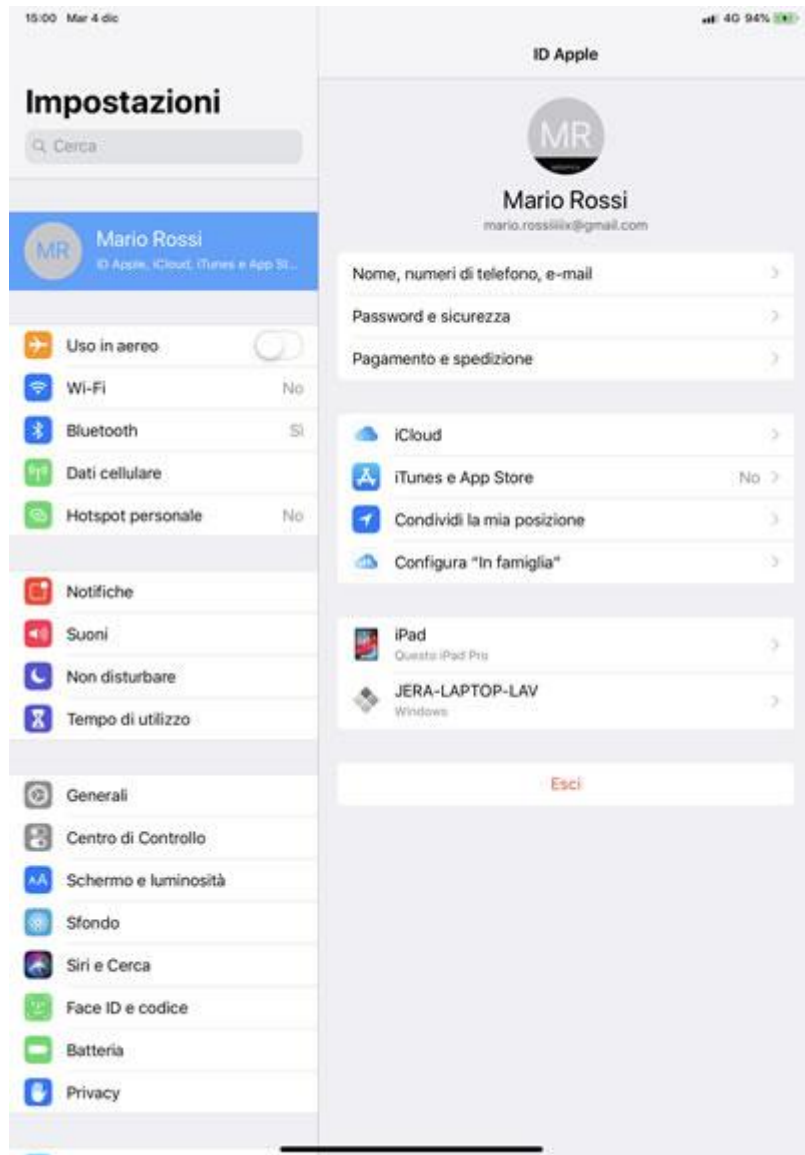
15:00 Mar 4 dic

4G 94%

Impostazioni

Cerca

MR

Mario Rossi

ID Apple, iCloud, iTunes e App St...

Uso in aereo

Wi-Fi No

Bluetooth Sì

Dati cellulare

Hotspot personale No

Notifiche

Suoni

Non disturbare

Tempo di utilizzo

Generali

Centro di Controllo

Schermo e luminosità

Sfondo

Siri e Cerca

Face ID e codice

Batteria

Privacy

ID Apple

MR

MODIFICA

Mario Rossi

mario.rossiiiix@gmail.com

Nome, numeri di telefono, e-mail

Password e sicurezza

Pagamento e spedizione

iCloud

iTunes e App Store No

Condividi la mia posizione

Configura "In famiglia"

iPad

Questo iPad Pro

JERA-LAPTOP-LAV

Windows

Esci